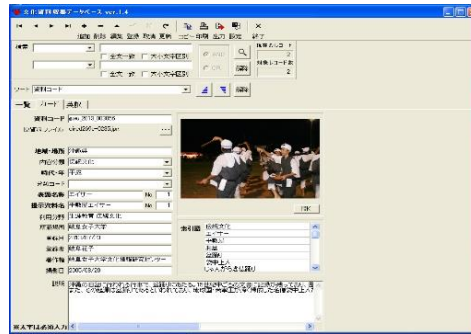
文化資料映像アーカイベス ver.1.4

追加 削除 編集 登録 取消 更新 コピー 印刷 出力 設定 終了

検索
全文一致 大小文字区別
全文一致 大小文字区別
AND
OR
解除
検索レコード 2
対象レコード数 2

ソート 資料コード
解除

一覧 カード 表示

資料コード pic 2013 000205
記録者ファイル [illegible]
地域・場所 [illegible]
内容分類 伝統文化
時代・年 平成
ジャンル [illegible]
表題名称 エイサー No 1
提示資料名 伊計島エイサー No 1
利用分野 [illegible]
所蔵機関 琉球大学
所在地 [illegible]
撮影者 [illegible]
著作権 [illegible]
撮影日 2000/08/20

OK

索引語 伝統文化
エイサー
手踊り
民謡
盆踊り
伊計島
しゃんがら念仏踊り

説明 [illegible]

読み上げる読み込み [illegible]